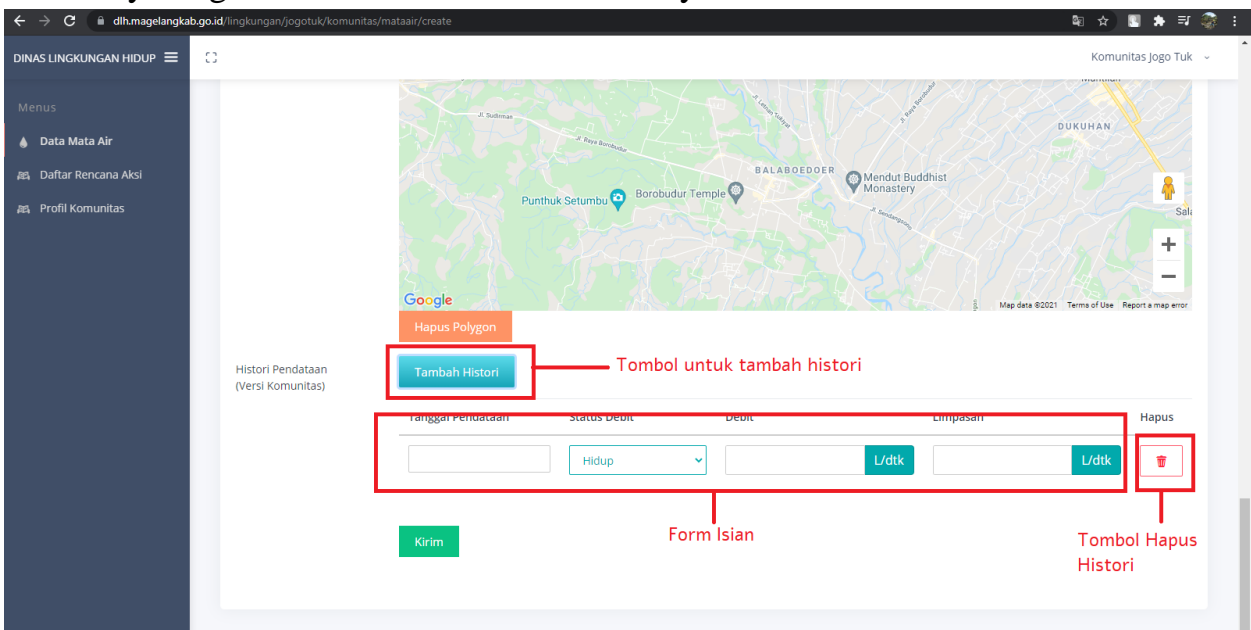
dlh.magelangkab.go.id/lingkungan/jogotuk/komunitas/mataair/create

DINAS LINGKUNGAN HIDUP

Komunitas Jogo Tuk

Menus

Data Mata Air

Daftar Rencana Aksi

Profil Komunitas

Jl. Sudirman

Jl. Raya Borobudur

BALABOEDOER

DUKUHAN

Mendut Buddhist Monastery

Punthuk Setumbu

Borobudur Temple

Sala

Google

Map data ©2021 Terms of Use Report a map error

Hapus Polygon

Histori Pendataan (Versi Komunitas)

Tambah Histori

Tombol untuk tambah histori

| Tanggal Pendataan | Status Debit | Debit | Limpasan | Hapus |
|---|---|---|---|---|
| | Hidup | L/dtk | L/dtk | |

Kirim

Form Isian

Tombol Hapus Histori